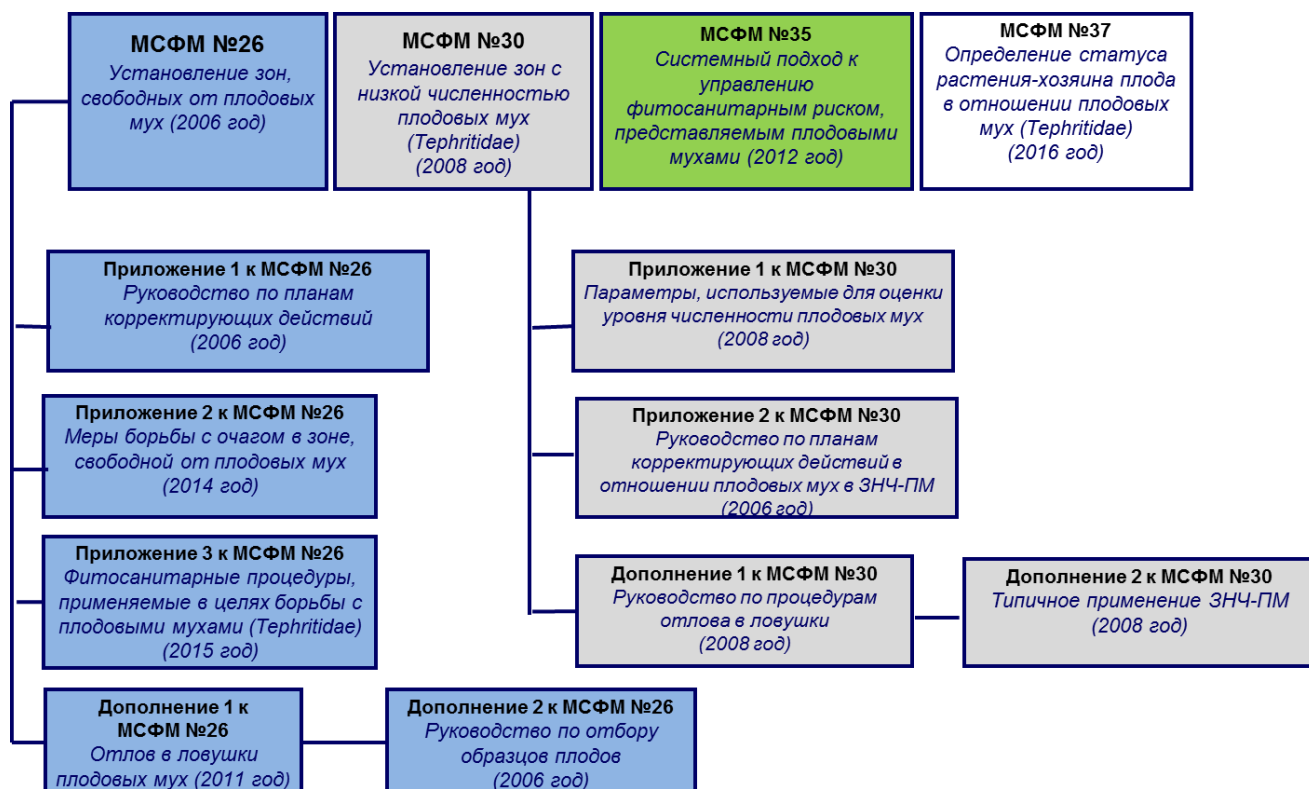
МСФМ №26
Установление зон, свободных от плодовых мух (2006 год)

МСФМ №30
Установление зон с низкой численностью плодовых мух (Tephritidae) (2008 год)

МСФМ №35
Системный подход к управлению фитосанитарным риском, представляемым плодовыми мухами (2012 год)

МСФМ №37
Определение статуса растения-хозяина плода в отношении плодовых мух (Tephritidae) (2016 год)

Приложение 1 к МСФМ №26
Руководство по планам корректирующих действий (2006 год)

Приложение 1 к МСФМ №30
Параметры, используемые для оценки уровня численности плодовых мух (2008 год)

Приложение 2 к МСФМ №26
Меры борьбы с очагом в зоне, свободной от плодовых мух (2014 год)

Приложение 2 к МСФМ №30
Руководство по планам корректирующих действий в отношении плодовых мух в ЗНЧ-ПМ (2006 год)

Приложение 3 к МСФМ №26
Фитосанитарные процедуры, применяемые в целях борьбы с плодовыми мухами (Tephritidae) (2015 год)

Дополнение 1 к МСФМ №30
Руководство по процедурам отлова в ловушки (2008 год)

Дополнение 2 к МСФМ №30
Типичное применение ЗНЧ-ПМ (2008 год)

Дополнение 1 к МСФМ №26
Отлов в ловушки плодовых мух (2011 год)

Дополнение 2 к МСФМ №26
Руководство по отбору образцов плодов (2006 год)